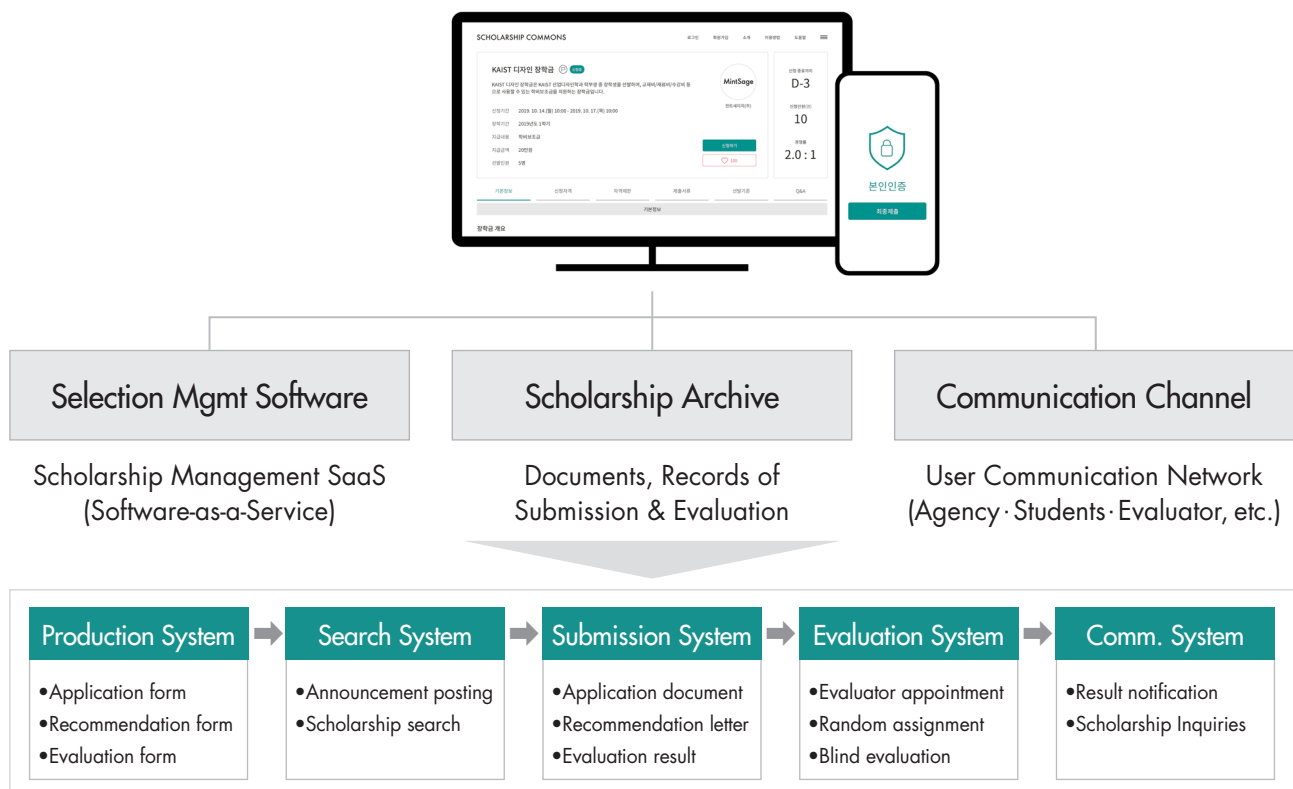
SCHOLARSHIP COMMONS

로그인 회원가입 소개 이용방법 도움말

KAIST 디자인 장학금

KAIST 디자인 장학금은 KAIST 산업디자인학과 학부생 중 장학생을 선발하여, 교재비/재료비/수강비 등으로 사용할 수 있는 학비보조금을 지원하는 장학금입니다.

신청기간 2019. 10. 14 (월) 10:00 - 2019. 10. 17 (목) 10:00
장학기간 2019년도 1학기
지급내용 학비보조금
지급금액 20만원
선발인원 5명

MintSage

민트세이지(주)

신청하기

100

신청 종료까지 D-3

선발인원(명) 10

경쟁률 2.0 : 1

기본정보 신청자격 지격제한 제출서류 선발기준 Q&A

기본정보

장학금 개요

본인인증

최종제출

Selection Mgmt Software

Scholarship Archive

Communication Channel

Scholarship Management SaaS (Software-as-a-Service)

Documents, Records of Submission & Evaluation

User Communication Network (Agency·Students·Evaluator, etc.)

Production System
•Application form
•Recommendation form
•Evaluation form

Search System
•Announcement posting
•Scholarship search

Submission System
•Application document
•Recommendation letter
•Evaluation result

Evaluation System
•Evaluator appointment
•Random assignment
•Blind evaluation

Comm. System
•Result notification
•Scholarship Inquiries